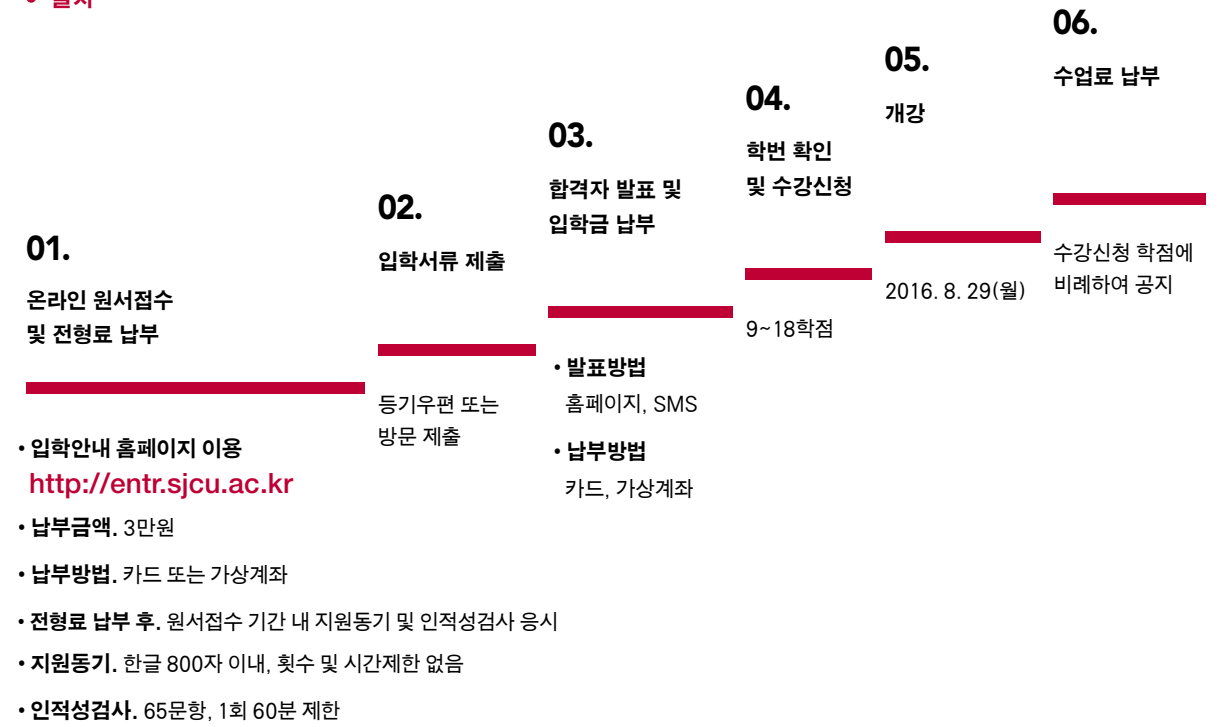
• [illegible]

01.
온라인 원서접수
및 전형료 납부

• 입학안내 홈페이지 이용
http://entr.sjcu.ac.kr
• 납부금액. 3만원
• 납부방법. 카드 또는 가상계좌
• 전형료 납부 후. 원서접수 기간 내 지원동기 및 인적성검사 응시
• 지원동기. 한글 800자 이내, 횟수 및 시간제한 없음
• 인적성검사. 65문항, 1회 60분 제한

02.
입학서류 제출

등기우편 또는
방문 제출

03.
합격자 발표 및
입학금 납부

• 발표방법
홈페이지, SMS
• 납부방법
카드, 가상계좌

04.
학번 확인
및 수강신청

9~18학점

05.
개강

2016. 8. 29(월)

06.
수업료 납부

수강신청 학점에
비례하여 공지